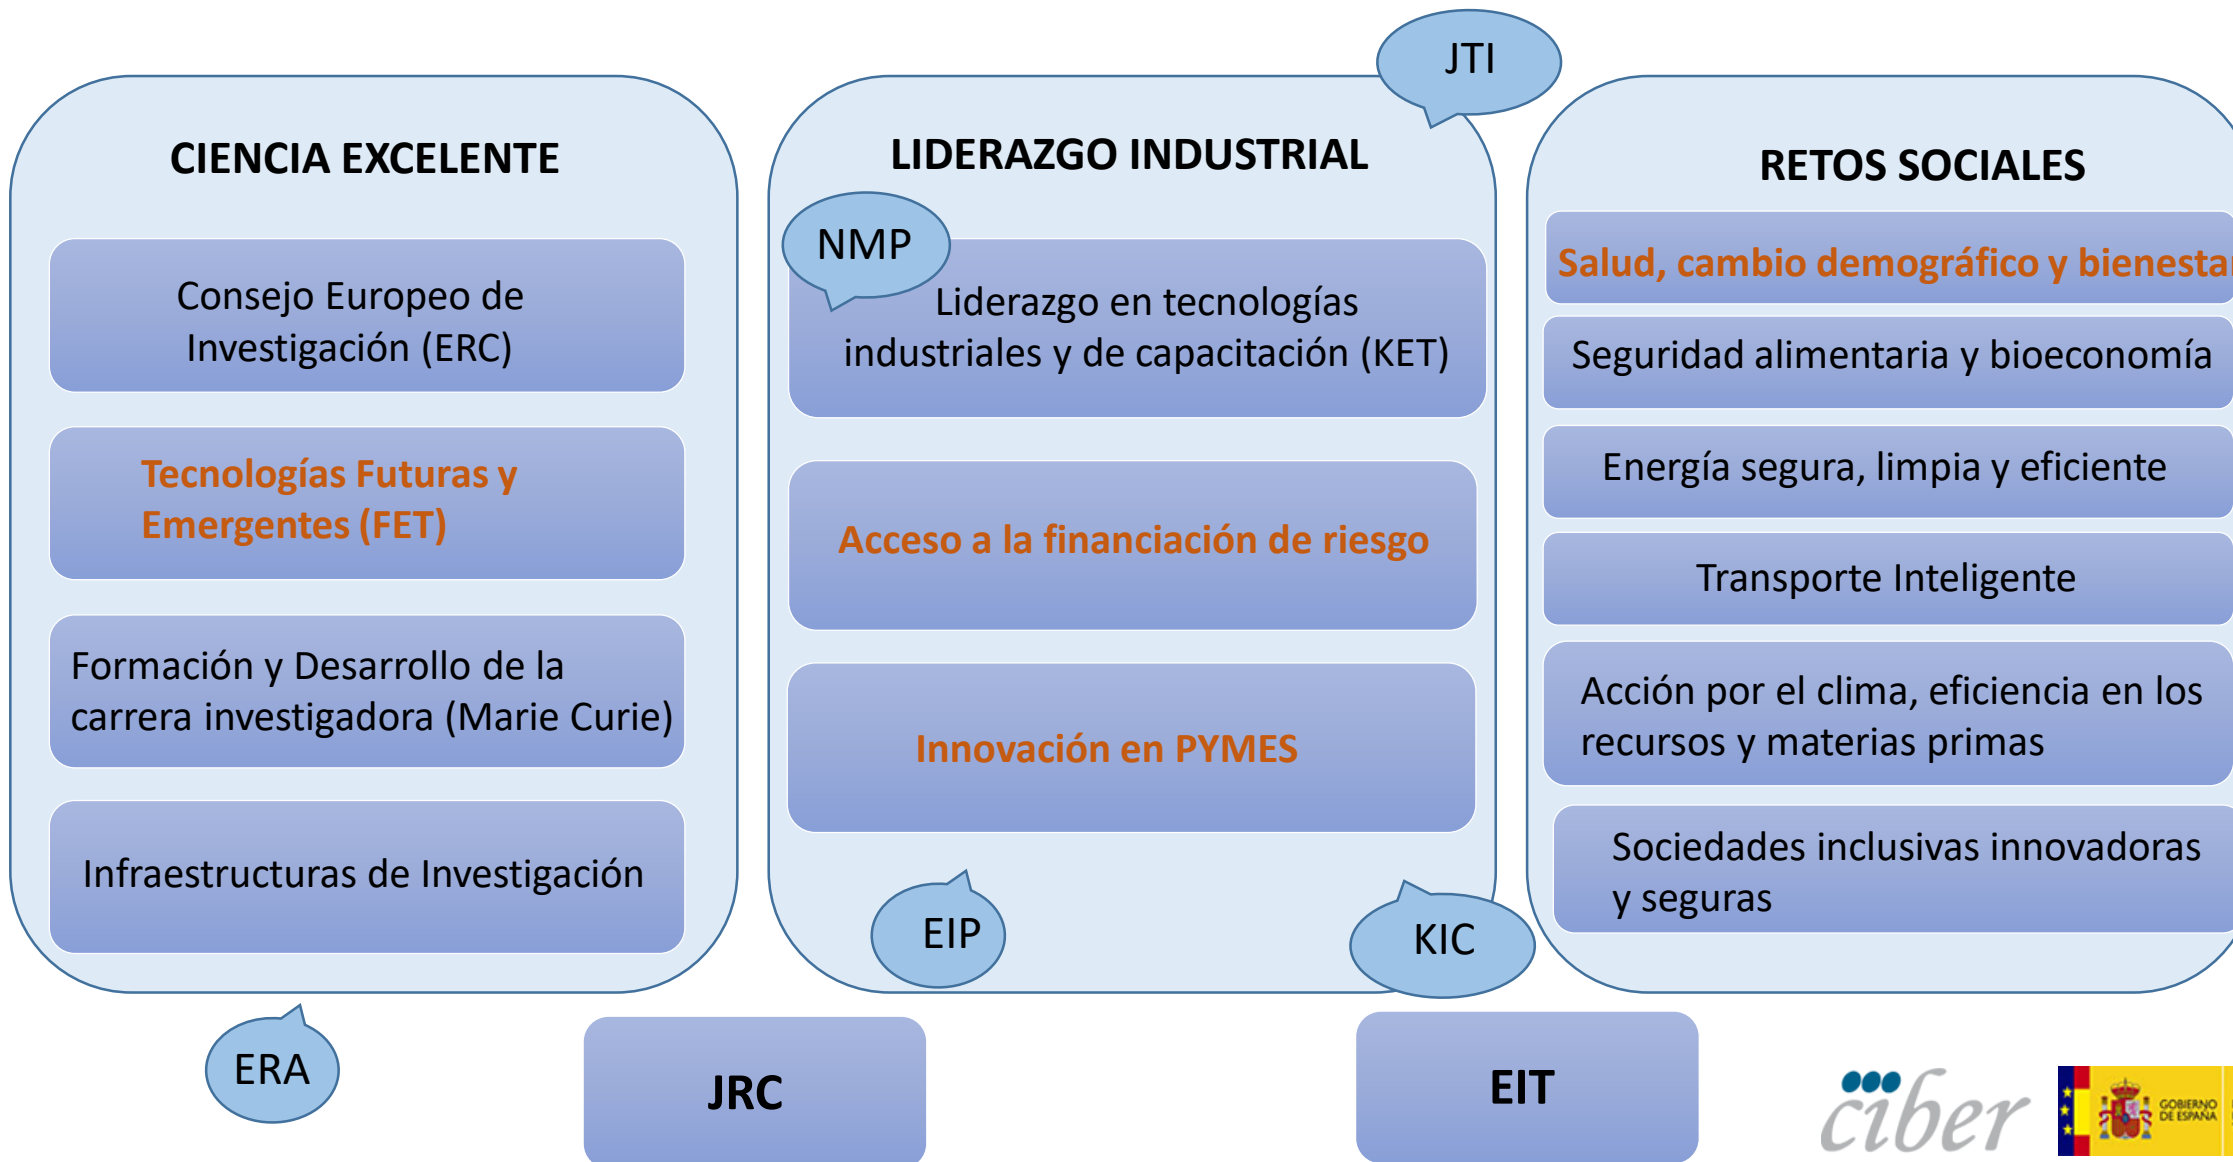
CIENCIA EXCELENTE

Consejo Europeo de Investigación (ERC)

Tecnologías Futuras y Emergentes (FET)

Formación y Desarrollo de la carrera investigadora (Marie Curie)

Infraestructuras de Investigación

JTI

LIDERAZGO INDUSTRIAL

NMP

Liderazgo en tecnologías industriales y de capacitación (KET)

Acceso a la financiación de riesgo

Innovación en PYMES

EIP

KIC

RETOS SOCIALES

Salud, cambio demográfico y bienesta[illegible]

Seguridad alimentaria y bioeconomía

Energía segura, limpia y eficiente

Transporte Inteligente

Acción por el clima, eficiencia en los recursos y materias primas

Sociedades inclusivas innovadoras y seguras

ERA

JRC

EIT

ciber

GOBIERNO DE ESPAÑA